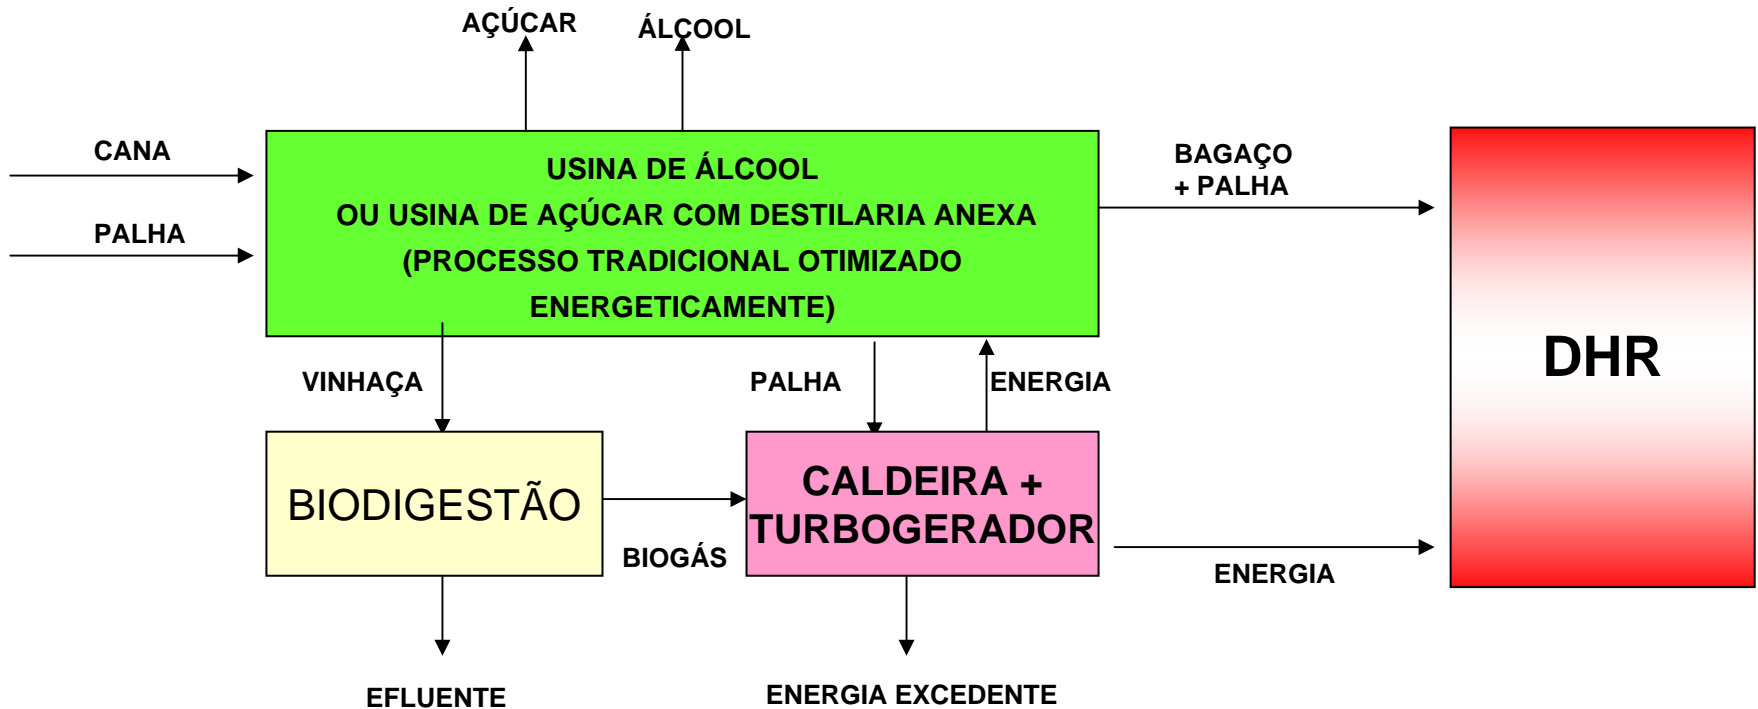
AÇÚCAR

ÁLCOOL

CANA

PALHA

USINA DE ÁLCOOL
OU USINA DE AÇÚCAR COM DESTILARIA ANEXA
(PROCESSO TRADICIONAL OTIMIZADO ENERGETICAMENTE)

BAGAÇO
+ PALHA

DHR

VINHAÇA

PALHA

ENERGIA

BIODIGESTÃO

CALDEIRA +
TURBOGERADOR

BIOGÁS

ENERGIA

EFLUENTE

ENERGIA EXCEDENTE